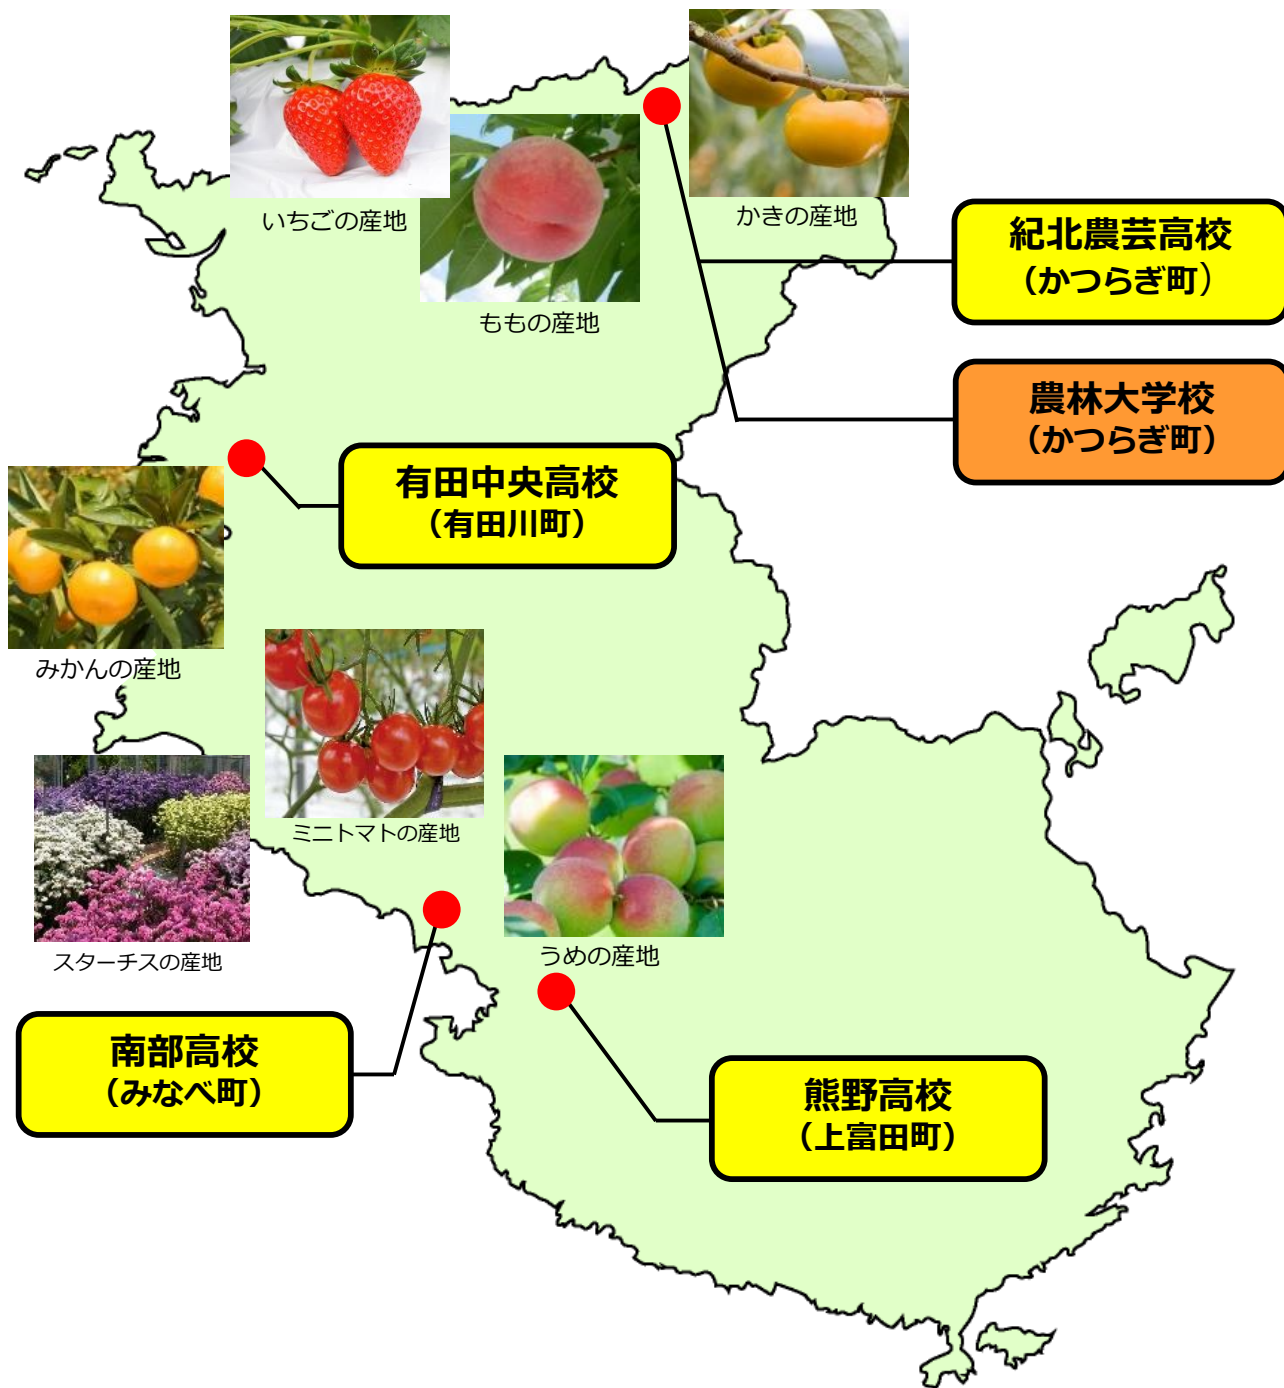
いちごの産地

ももの産地

かきの産地

紀北農芸高校
(かつらぎ町)

農林大学校
(かつらぎ町)

有田中央高校
(有田川町)

みかんの産地

ミニトマトの産地

スターチスの産地

うめの産地

南部高校
(みなべ町)

熊野高校
(上富田町)